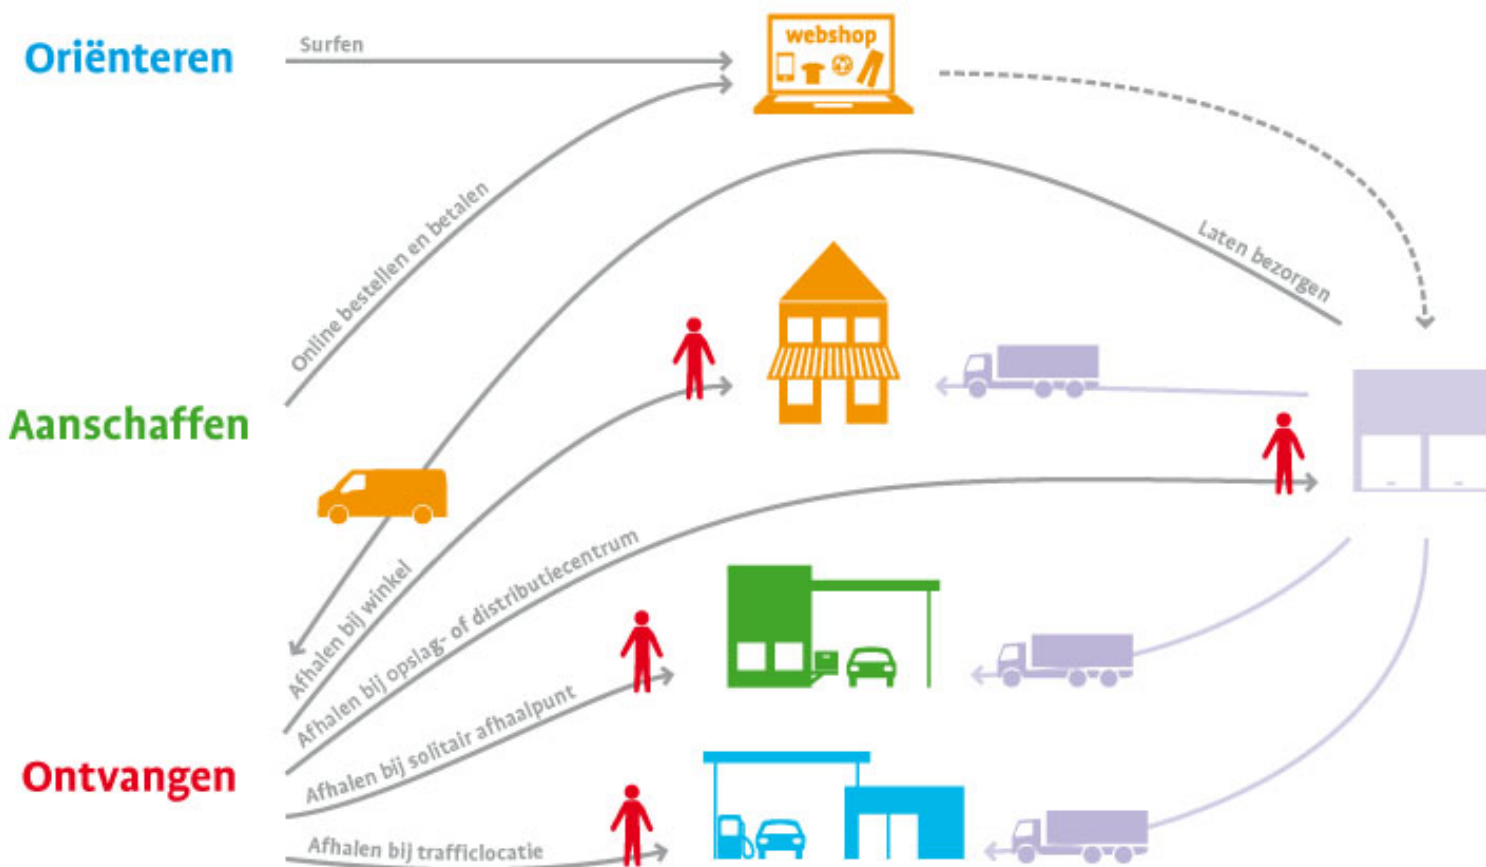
Oriënteren

Surfen

webshop

Online bestellen en betalen

Laten bezorgen

Aanschaffen

Afhalen bij winkel

Afhalen bij opslag- of distributiecentrum

Afhalen bij solitair afhaalpunt

Ontvangen

Afhalen bij trafficlocatie